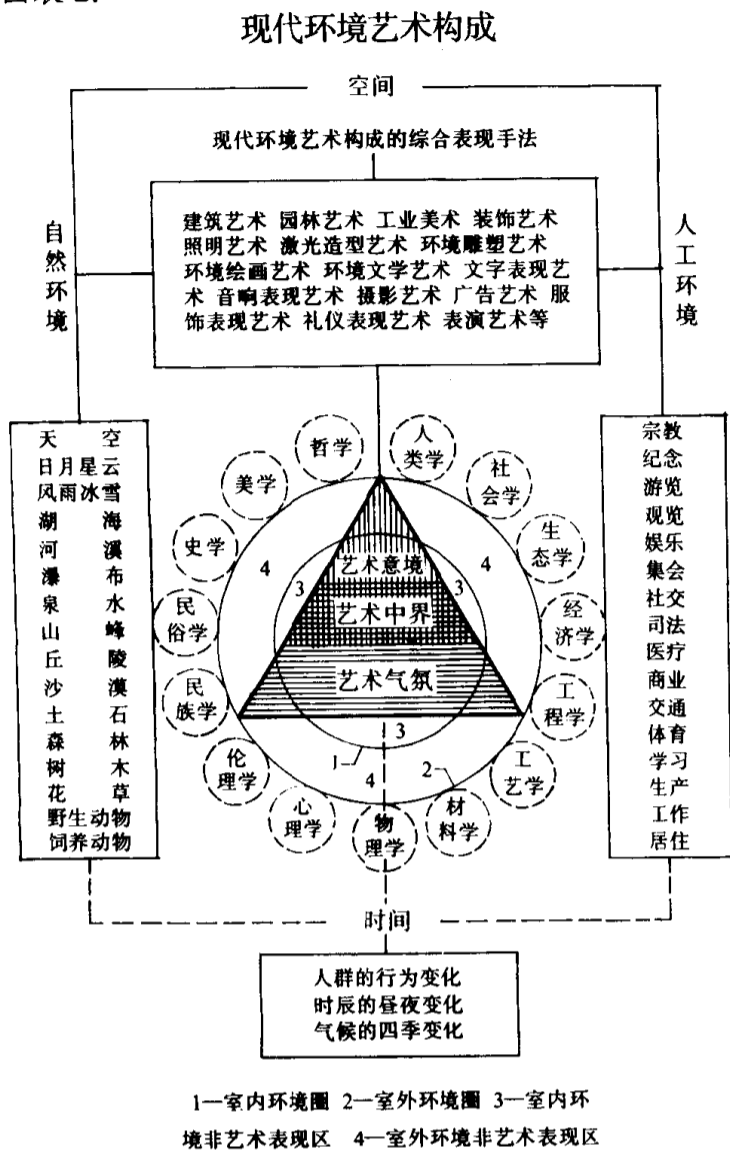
现代环境艺术构成

空间

现代环境艺术构成的综合表现手法

建筑艺术 园林艺术 工业美术 装饰艺术 照明艺术 激光造型艺术 环境雕塑艺术 环境绘画艺术 环境文学艺术 文字表现艺术 音响表现艺术 摄影艺术 广告艺术 服饰表现艺术 礼仪表现艺术 表演艺术等

自然环境

人工环境

天 空
日月星云
风雨冰雪
湖 海
河 溪
瀑 布
泉 水
山 峰
丘 陵
沙 漠
土 石
森 林
树 木
花 草
野生动物
饲养动物

宗教
纪念
游览
观览
娱乐
集会
社交
司法
医疗
商业
交通
体育
学习
生产
工作
居住

哲学
人类学
社会学
生态学
经济学
工程学
工艺学
材料学
物理学
心理学
伦理学
民族学
民俗学
史学
美学

艺术意境
艺术中界
艺术气氛

4
3
3
4
3
1
4
2

时间

人群的行为变化
时辰的昼夜变化
气候的四季变化

1—室内环境圈 2—室外环境圈 3—室内环境非艺术表现区 4—室外环境非艺术表现区